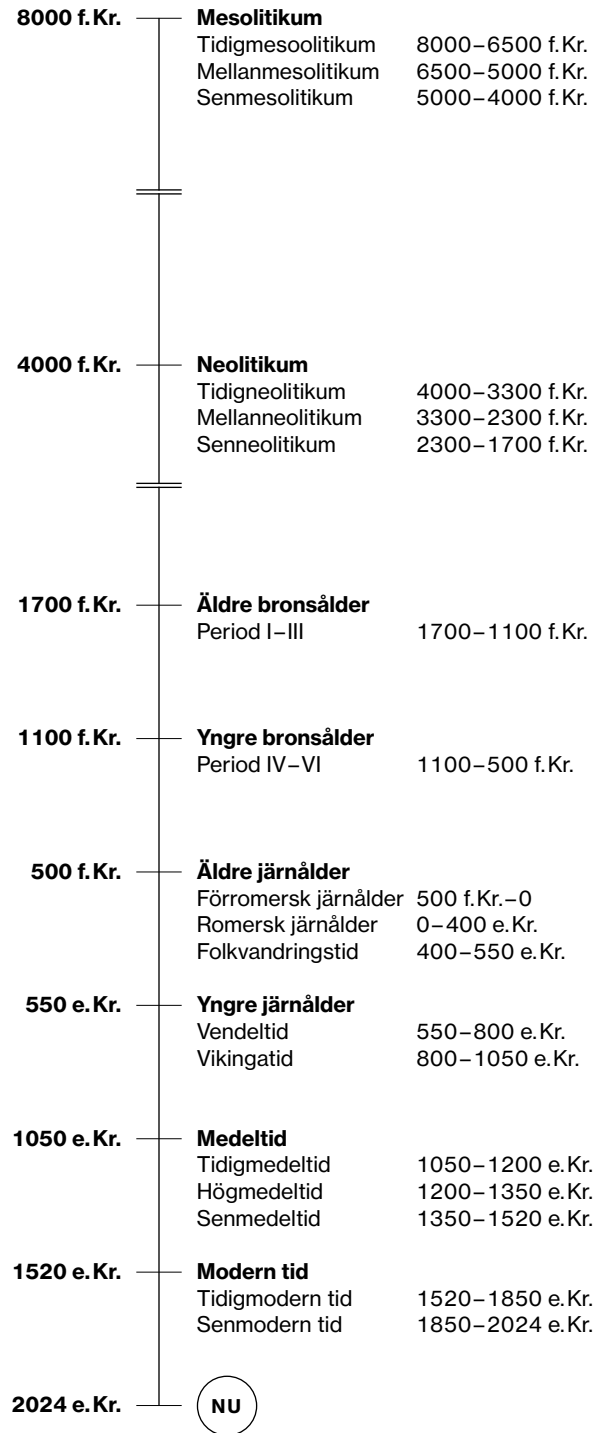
8000 f. Kr.
**Mesolitikum**
Tidigmesoolitikum 8000–6500 f. Kr.
Mellanmesolitikum 6500–5000 f. Kr.
Senmesolitikum 5000–4000 f. Kr.

4000 f. Kr.
**Neolitikum**
Tidigneolitikum 4000–3300 f. Kr.
Mellanneolitikum 3300–2300 f. Kr.
Senneolitikum 2300–1700 f. Kr.

1700 f. Kr.
**Äldre bronsålder**
Period I–III 1700–1100 f. Kr.

1100 f. Kr.
**Yngre bronsålder**
Period IV–VI 1100–500 f. Kr.

500 f. Kr.
**Äldre järnålder**
Förromersk järnålder 500 f. Kr.–0
Romersk järnålder 0–400 e. Kr.
Folkvandringstid 400–550 e. Kr.

550 e. Kr.
**Yngre järnålder**
Vendeltid 550–800 e. Kr.
Vikingatid 800–1050 e. Kr.

1050 e. Kr.
**Medeltid**
Tidigmedeltid 1050–1200 e. Kr.
Högmedeltid 1200–1350 e. Kr.
Senmedeltid 1350–1520 e. Kr.

1520 e. Kr.
**Modern tid**
Tidigmodern tid 1520–1850 e. Kr.
Senmodern tid 1850–2024 e. Kr.

2024 e. Kr.
NU